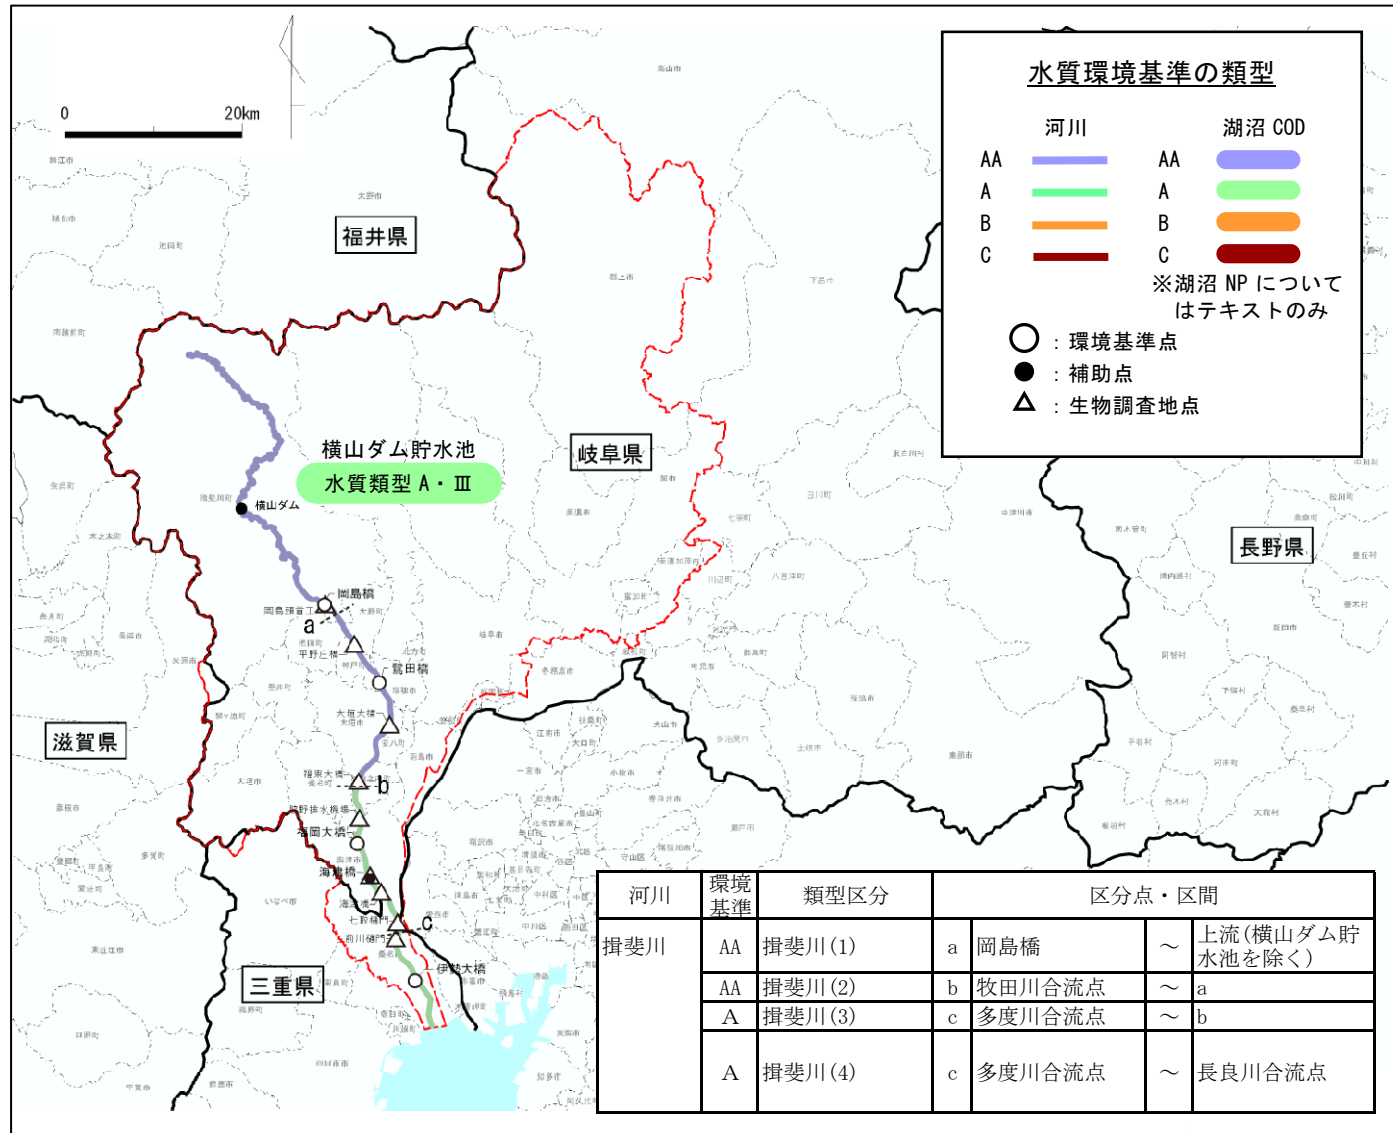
0 20km

水質環境基準の類型

河川 湖沼 COD

AA AA
A A
B B
C C

※湖沼 NP について
はテキストのみ

○ ：環境基準点
● ：補助点
△ ：生物調査地点

福井県

岐阜県

長野県

滋賀県

三重県

横山ダム貯水池
水質類型 A・Ⅲ

横山ダム

岡島橋

鷺田橋

a

b

c

伊勢大橋

| 河川 | 環境基準 | 類型区分 | 区分点・区間 | | | |
|---|---|---|---|---|---|---|
| 揖斐川 | AA | 揖斐川(1) | a | 岡島橋 | ～ | 上流(横山ダム貯水池を除く) |
| | AA | 揖斐川(2) | b | 牧田川合流点 | ～ | a |
| | A | 揖斐川(3) | c | 多度川合流点 | ～ | b |
| | A | 揖斐川(4) | c | 多度川合流点 | ～ | 長良川合流点 |